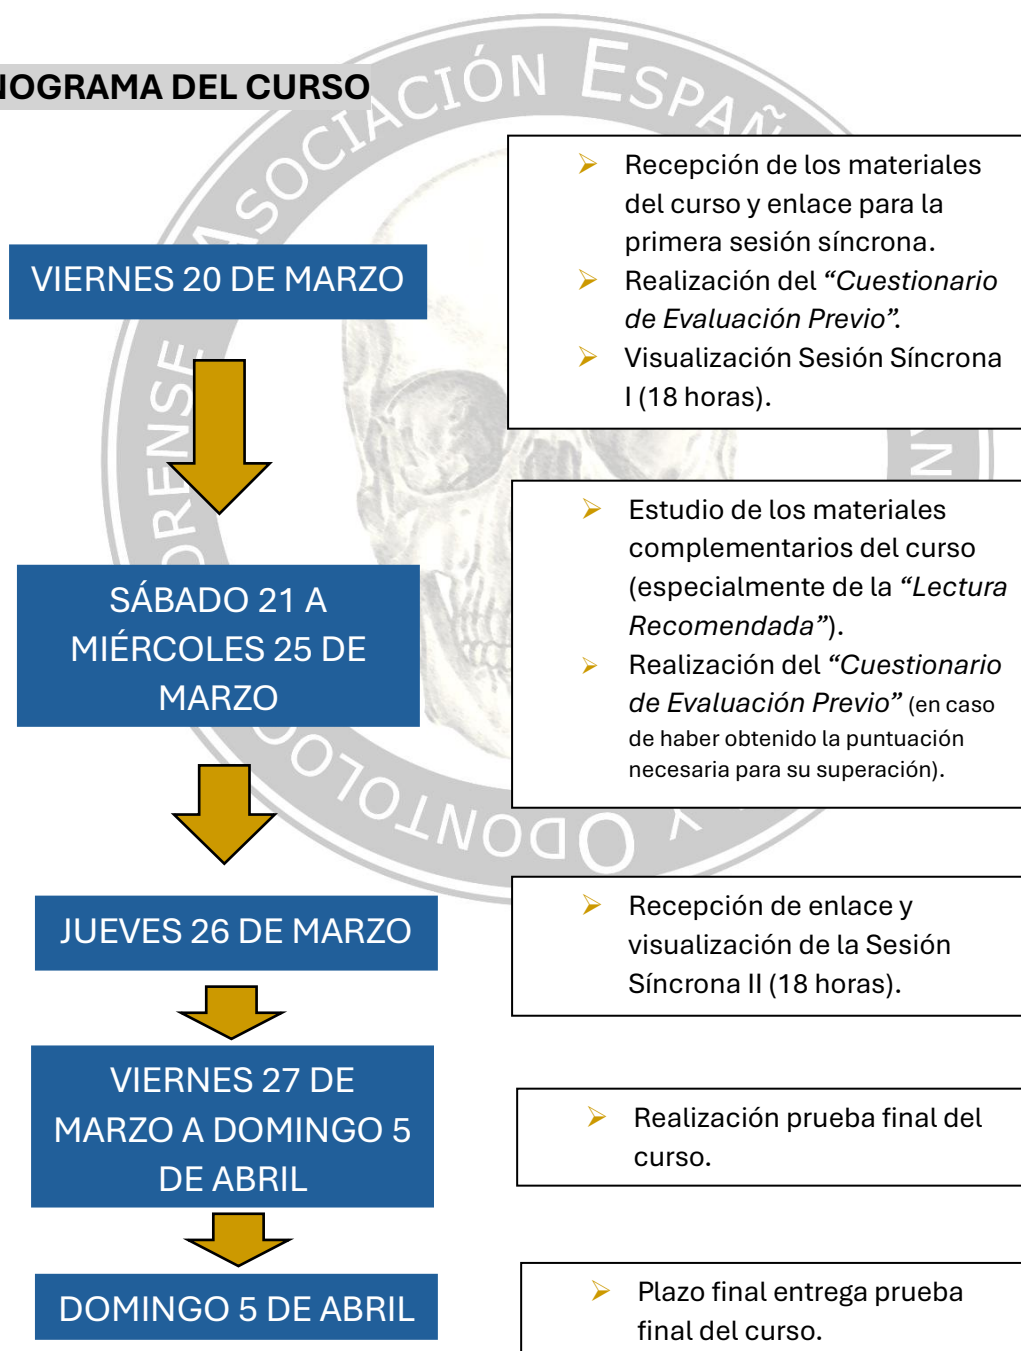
IOGRAMA DEL CURSO

ASOCIACIÓN ESPAÑ

VIERNES 20 DE MARZO

- Recepción de los materiales del curso y enlace para la primera sesión síncrona.
- Realización del *"Cuestionario de Evaluación Previo"*.
- Visualización Sesión Síncrona I (18 horas).

SÁBADO 21 A MIÉRCOLES 25 DE MARZO

- Estudio de los materiales complementarios del curso (especialmente de la *"Lectura Recomendada"*).
- Realización del *"Cuestionario de Evaluación Previo"* (en caso de haber obtenido la puntuación necesaria para su superación).

ODONTOLO

JUEVES 26 DE MARZO

- Recepción de enlace y visualización de la Sesión Síncrona II (18 horas).

VIERNES 27 DE MARZO A DOMINGO 5 DE ABRIL

- Realización prueba final del curso.

DOMINGO 5 DE ABRIL

- Plazo final entrega prueba final del curso.